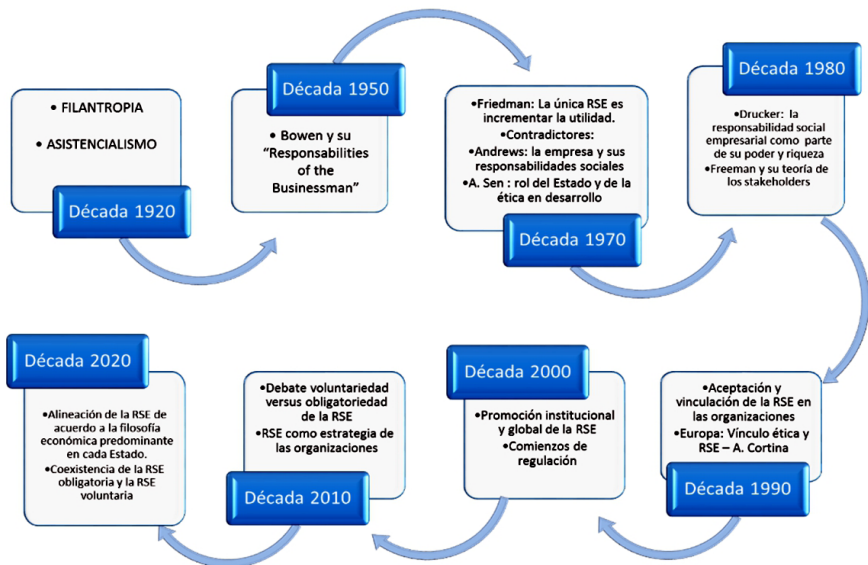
• FILANTROPIA

• ASISTENCIALISMO

Década 1920

Década 1950

• Bowen y su "Responsabilities of the Businessman"

•Friedman: La única RSE es incrementar la utilidad.
•Contradictores:
•Andrews: la empresa y sus responsabilidades sociales
•A. Sen : rol del Estado y de la ética en desarrollo

Década 1970

Década 1980

•Drucker: la responsabilidad social empresarial como parte de su poder y riqueza
•Freeman y su teoría de los stakeholders

•Aceptación y vinculación de la RSE en las organizaciones
•Europa: Vínculo ética y RSE – A. Cortina

Década 1990

Década 2000

•Promoción institucional y global de la RSE
•Comienzos de regulación

•Debate voluntariedad versus obligatoriedad de la RSE
•RSE como estrategia de las organizaciones

Década 2010

Década 2020

•Alineación de la RSE de acuerdo a la filosofía económica predominante en cada Estado.
•Coexistencia de la RSE obligatoria y la RSE voluntaria